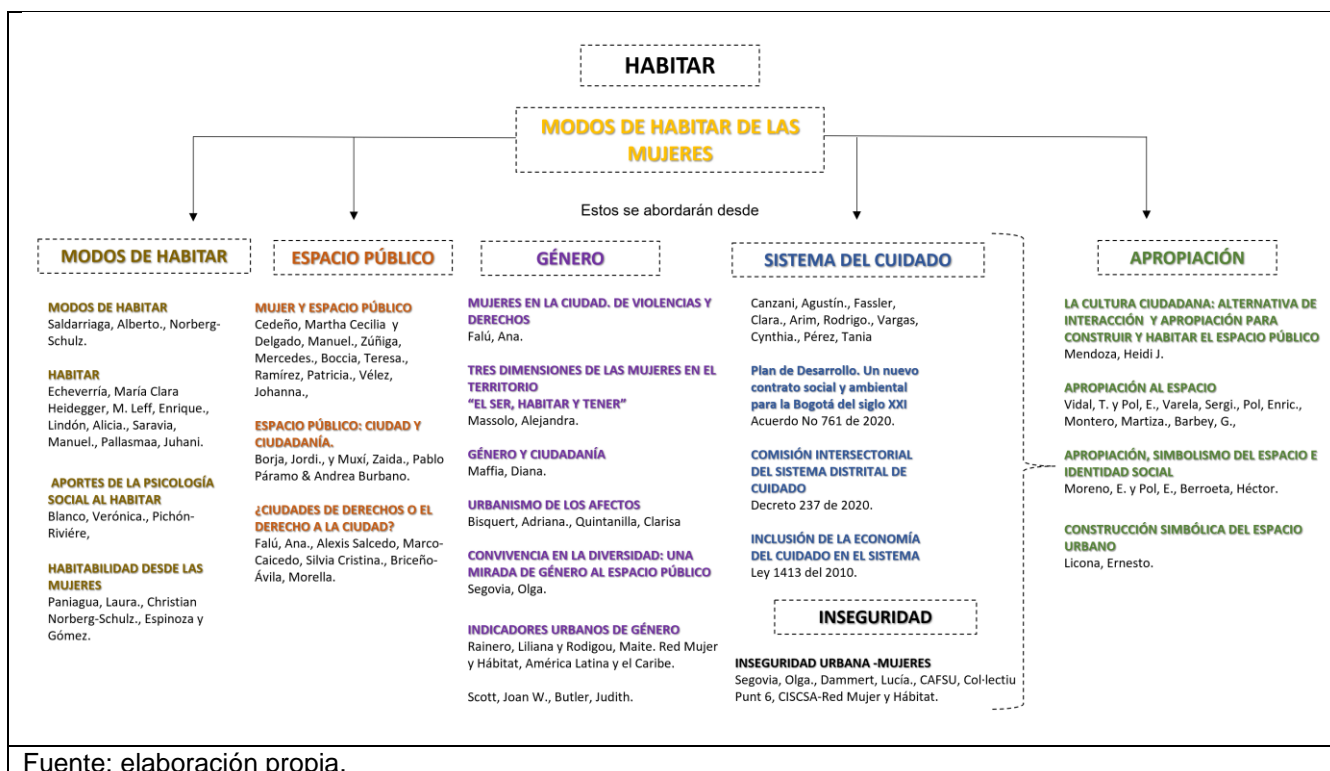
HABITAR

MODOS DE HABITAR DE LAS MUJERES

Estos se abordarán desde

MODOS DE HABITAR

MODOS DE HABITAR
Saldarriaga, Alberto., Norberg-Schulz.

HABITAR
Echeverría, María Clara Heidegger, M. Leff, Enrique., Lindón, Alicia., Saravia, Manuel., Pallasmaa, Juhani.

APORTES DE LA PSICOLOGÍA SOCIAL AL HABITAR
Blanco, Verónica., Pichón-Riviére,

HABITABILIDAD DESDE LAS MUJERES
Paniagua, Laura., Christian Norberg-Schulz., Espinoza y Gómez.

ESPACIO PÚBLICO

MUJER Y ESPACIO PÚBLICO
Cedeño, Martha Cecilia y Delgado, Manuel., Zúñiga, Mercedes., Boccia, Teresa., Ramírez, Patricia., Vélez, Johanna.,

ESPACIO PÚBLICO: CIUDAD Y CIUDADANÍA.
Borja, Jordi., y Muxí, Zaida., Pablo Páramo & Andrea Burbano.

¿CIUDADES DE DERECHOS O EL DERECHO A LA CIUDAD?
Falú, Ana., Alexis Salcedo, Marco-Caicedo, Silvia Cristina., Briceño-Ávila, Morella.

GÉNERO

MUJERES EN LA CIUDAD. DE VIOLENCIAS Y DERECHOS
Falú, Ana.

TRES DIMENSIONES DE LAS MUJERES EN EL TERRITORIO
"EL SER, HABITAR Y TENER"
Massolo, Alejandra.

GÉNERO Y CIUDADANÍA
Maffia, Diana.

URBANISMO DE LOS AFECTOS
Bisquert, Adriana., Quintanilla, Clarisa

CONVIVENCIA EN LA DIVERSIDAD: UNA MIRADA DE GÉNERO AL ESPACIO PÚBLICO
Segovia, Olga.

INDICADORES URBANOS DE GÉNERO
Rainero, Liliana y Rodigou, Maite. Red Mujer y Hábitat, América Latina y el Caribe.

Scott, Joan W., Butler, Judith.

SISTEMA DEL CUIDADO

Canzani, Agustín., Fassler, Clara., Arim, Rodrigo., Vargas, Cynthia., Pérez, Tania

Plan de Desarrollo. Un nuevo contrato social y ambiental para la Bogotá del siglo XXI
Acuerdo No 761 de 2020.

COMISIÓN INTERSECTORIAL DEL SISTEMA DISTRITAL DE CUIDADO
Decreto 237 de 2020.

INCLUSIÓN DE LA ECONOMÍA DEL CUIDADO EN EL SISTEMA
Ley 1413 del 2010.

INSEGURIDAD

INSEGURIDAD URBANA -MUJERES
Segovia, Olga., Dammert, Lucía., CAFSU, Col-lectiu Punt 6, CISCSA-Red Mujer y Hábitat.

APROPIACIÓN

LA CULTURA CIUDADANA: ALTERNATIVA DE INTERACCIÓN Y APROPIACIÓN PARA CONSTRUIR Y HABITAR EL ESPACIO PÚBLICO
Mendoza, Heidi J.

APROPIACIÓN AL ESPACIO
Vidal, T. y Pol, E., Varela, Sergi., Pol, Enric., Montero, Martiza., Barbey, G.,

APROPIACIÓN, SIMBOLISMO DEL ESPACIO E IDENTIDAD SOCIAL
Moreno, E. y Pol, E., Berroeta, Héctor.

CONSTRUCCIÓN SIMBÓLICA DEL ESPACIO URBANO
Licona, Ernesto.

Fuente: elaboración propia.